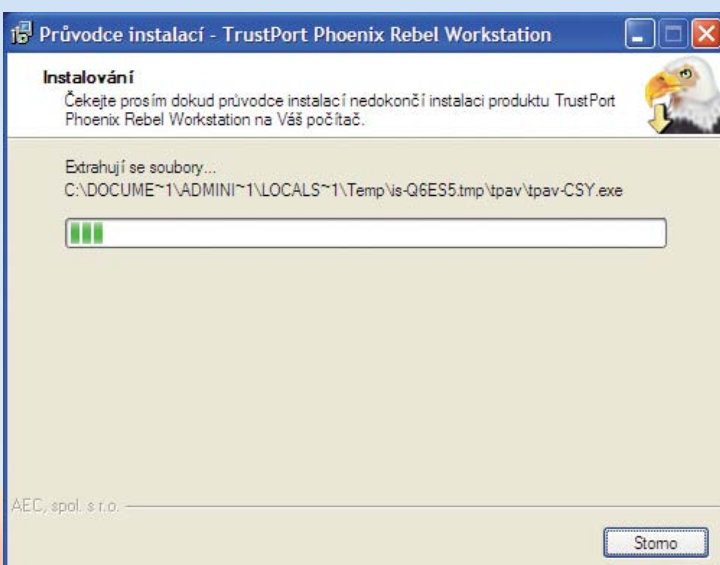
Průvodce instalací - TrustPort Phoenix Rebel Workstation

Instalování

Čekejte prosím dokud průvodce instalací nedokončí instalaci produktu TrustPort Phoenix Rebel Workstation na Váš počítač.

Extrahují se soubory...

C:\DOCUME~1\ADMINI~1\LOCALS~1\Temp\is-Q6ES5.tmp\tpav\tpav-CSY.exe

AEC, spol. s r.o.

Storno